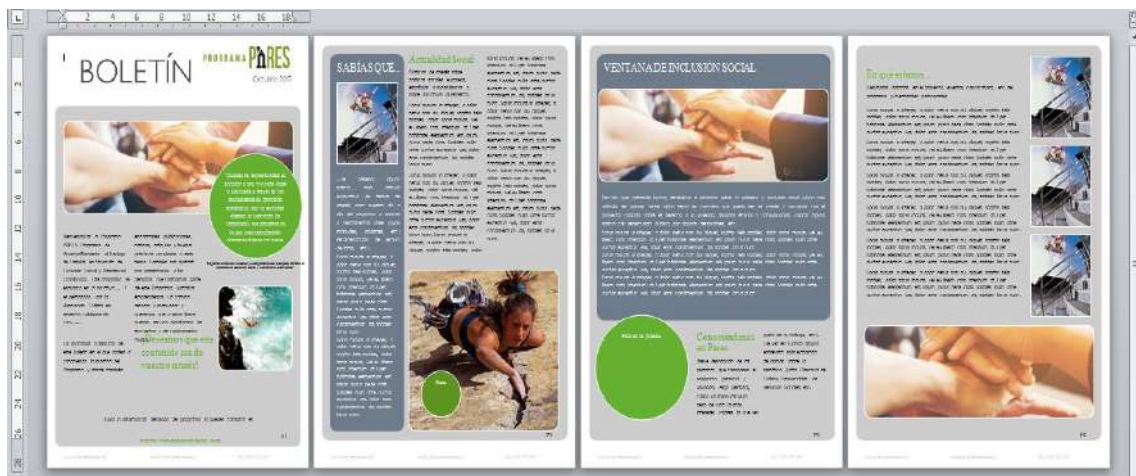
L 2 4 6 8 10 12 14 16 18

BOLETÍN PROGRAMA PARES Octubre 2017

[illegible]

¡Encuentre que este contenido sea de nuestro interés!

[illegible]

SABIAS QUE...

Actualidad Social

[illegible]

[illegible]

VENTANA DE INCLUSION SOCIAL

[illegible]

Conociéndonos en Pares

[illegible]

En que estamos...

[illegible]

2 4 6 8 10 12 14 16 18 20 22 24 26

P1 P2 P3 P4